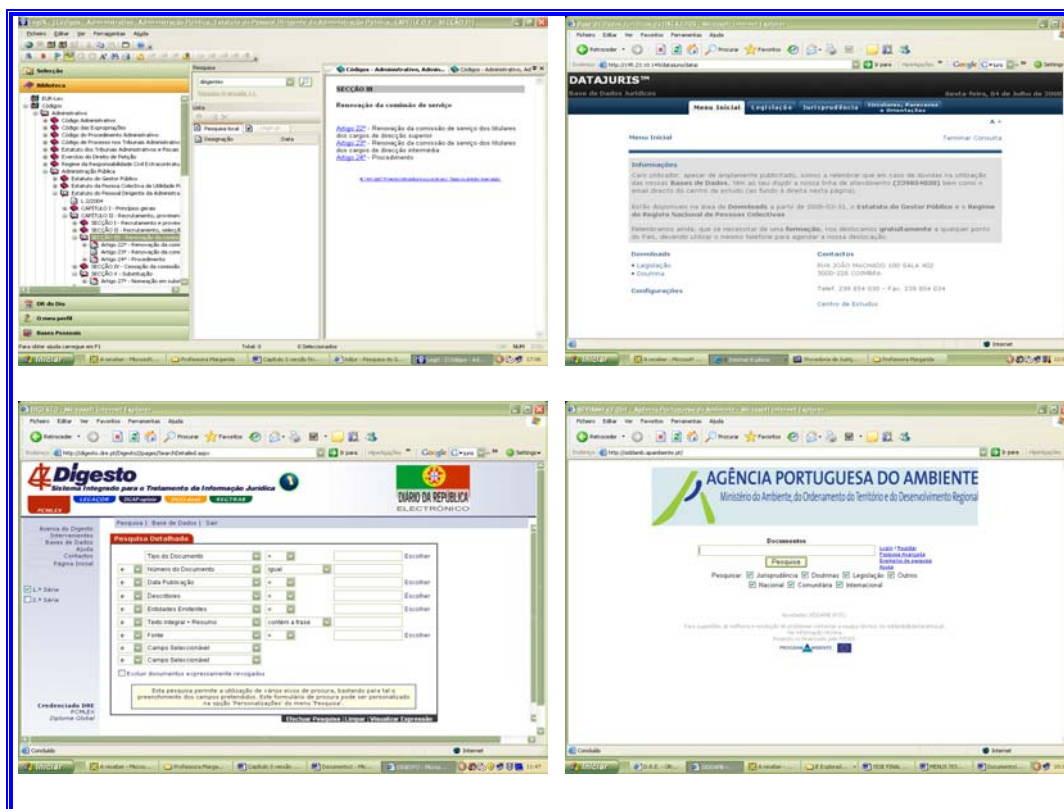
Ficheiro Editar Ver Ferramentas Ajuda

Selecção

Biblioteca

Códigos

Administrativo

Código das Expropriações

Código do Procedimento Administrativo

Estatuto dos Tribunais Administrativos e Fiscais

Exercício do Direito de Petição

Administração Pública

Estatuto do Gestor Público

Estatuto do Pessoal Dirigente da Administração

CAPÍTULO I - Princípios gerais

CAPÍTULO II - Recrutamento, provimento

SECÇÃO I - Recrutamento e provimento

SECÇÃO II - Recrutamento, selecção

SECÇÃO III - Renovação da comissão

Artigo 22º - Renovação da comissão

Artigo 23º - Renovação da comissão

Artigo 24º - Procedimento

SECÇÃO IV - Cessação da comissão

SECÇÃO V - Substituição

Artigo 27º - Nomeação em substituição

DR do Dia

O meu perfil

Bases Pessoais

Pesquisa

dirigente

Lista

Pesquisa local

Designação

Data

Códigos - Administrativo, Admin...

SECÇÃO III

Renovação da comissão de serviço

Artigo 22º - Renovação da comissão de serviço dos titulares dos cargos de direcção superior

Artigo 23º - Renovação da comissão de serviço dos titulares dos cargos de direcção intermédia

Artigo 24º - Procedimento

Total: 0

0 Seleccionados

Iniciar

Professora Margarida

DATAJURIS

Base de Dados Jurídicos

Menu Inicial

Legislação

Jurisprudência

Menu Inicial

Terminar Consulta

Informações

Downloads

• Legislação

• Doutrina

Configurações

Contactos

RUA JOÃO MACHADO 100 SALA 402

3000-226 COIMBRA

Centro de Estudos

Internet

Digesto

Sistema Integrado para o Tratamento da Informação Jurídica

LEGAICOR

DIÁRIO DA REPÚBLICA ELECTRÓNICO

PCMLEX

Acerca do Digesto

Intervenientes

Bases de Dados

Ajuda

Contactos

Página Inicial

Pesquisa | Base de Dados | Sair

Pesquisa Detalhada

Tipo do Documento

Número do Documento

igual

Data Publicação

Descritores

Entidades Emitentes

Texto integral + Resumo

contém a frase

Fonte

Campo Seleccionável

Campo Seleccionável

Escolher

Escolher

Escolher

Escolher

Escolher

Excluir documentos expressamente revogados

Esta pesquisa permite a utilização de vários eixos de procura, bastando para tal o preenchimento dos campos pretendidos. Este formulário de procura pode ser personalizado na opção 'Personalizações' do menu 'Pesquisa'.

Efectuar Pesquisa | Limpar | Visualizar Expressão

1.ª Série

2.ª Série

Credenciado DRE

PCMLEX

Diploma Global

Concluído

Internet

AGÊNCIA PORTUGUESA DO AMBIENTE

Ministério do Ambiente, do Ordenamento do Território e do Desenvolvimento Regional

Documentos

Pesquisa

Pesquisar Jurisprudência Doutrinas Legislação Outros

Nacional Comunitária Internacional

Concluído

Internet